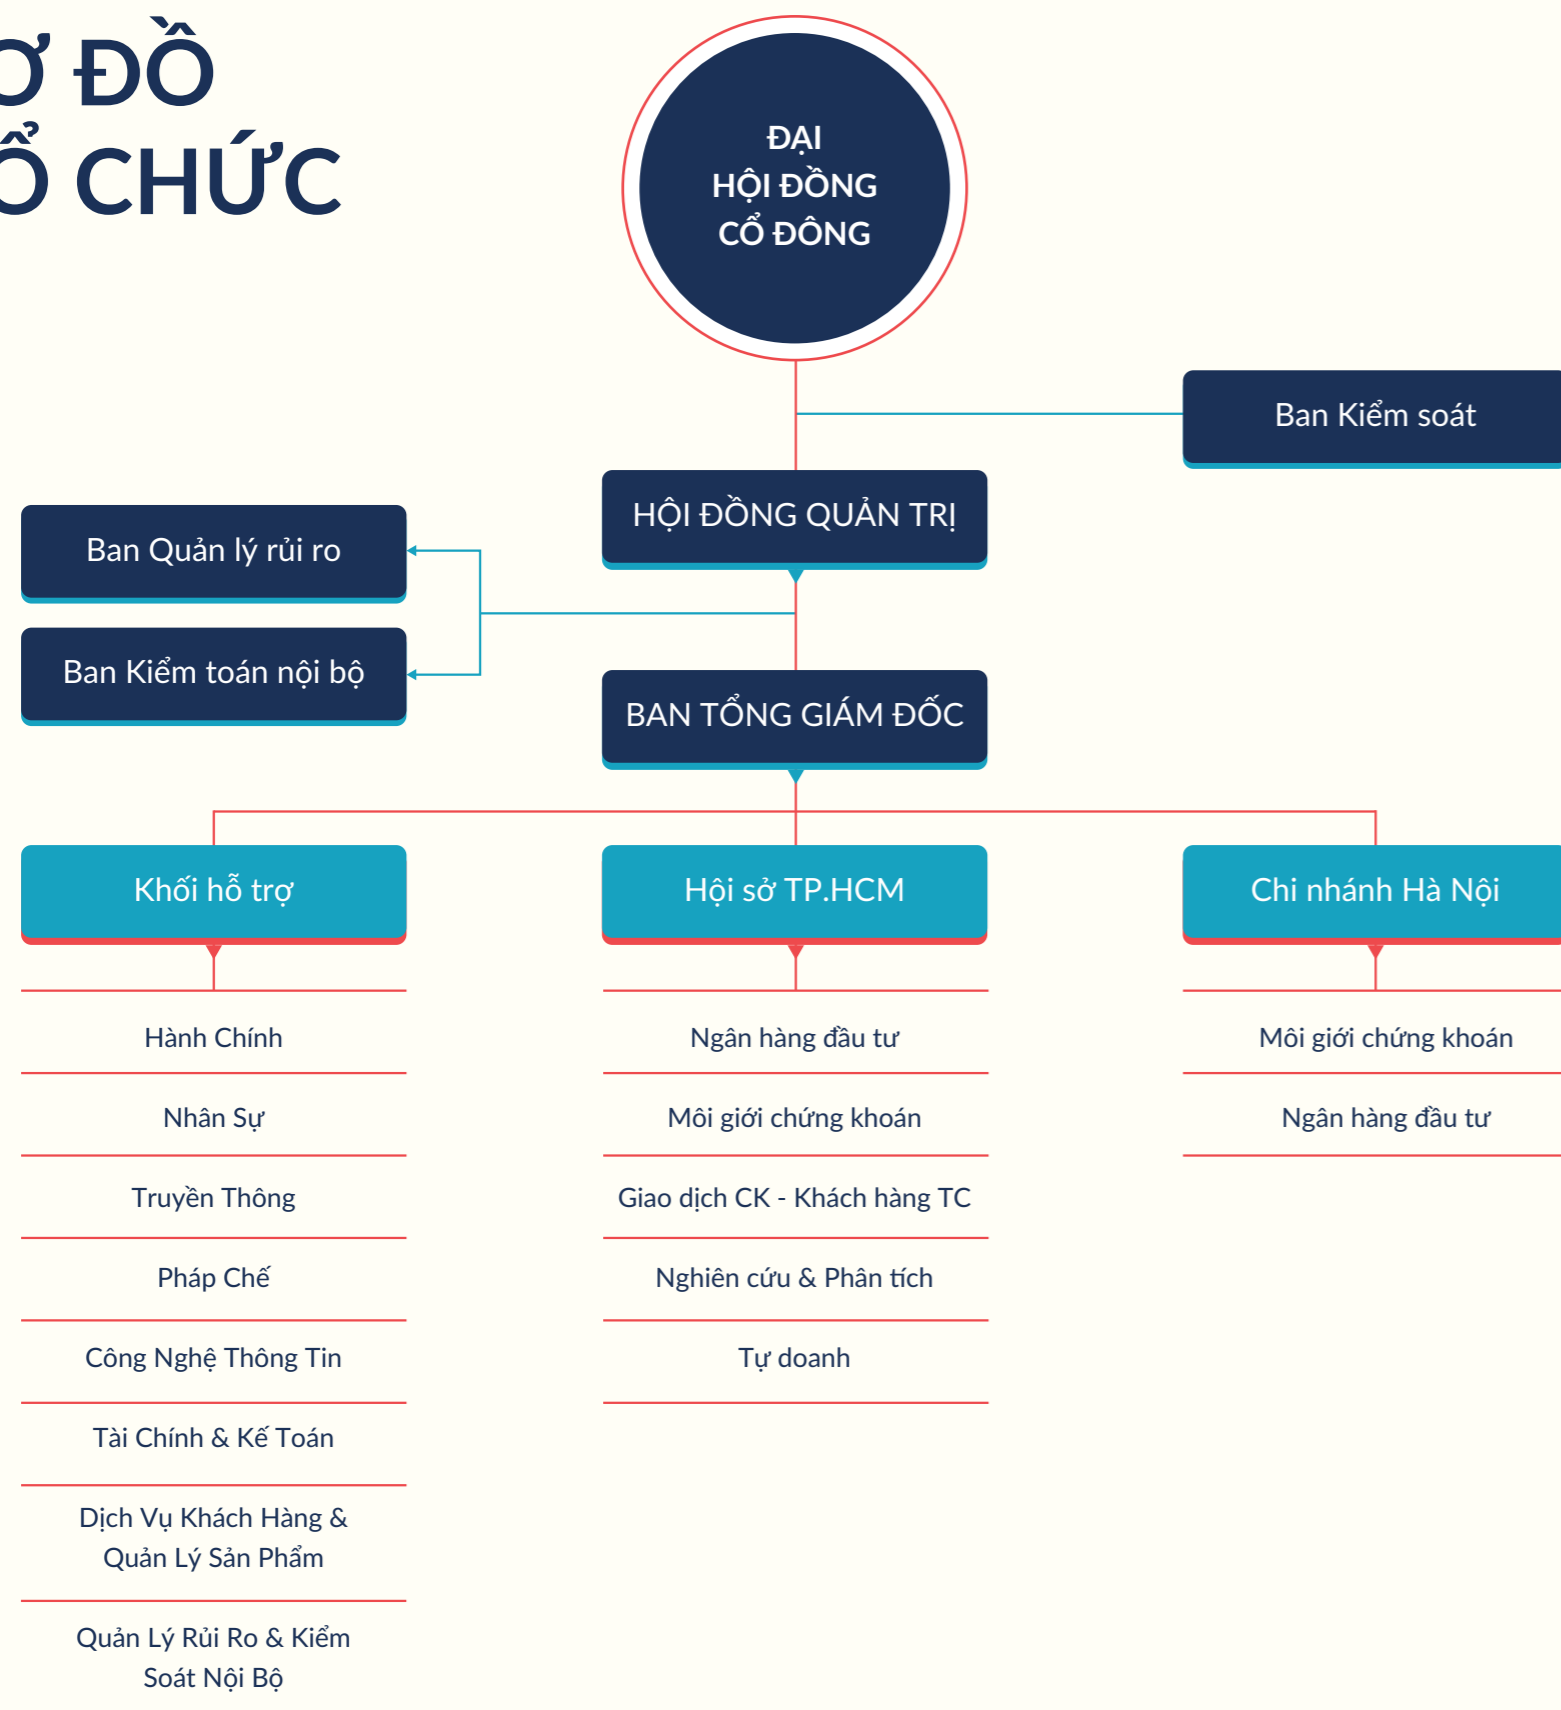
Ơ ĐỒ
Ổ CHỨC

ĐẠI
HỘI ĐỒNG
CỔ ĐÔNG

Ban Kiểm soát

HỘI ĐỒNG QUẢN TRỊ

Ban Quản lý rủi ro

Ban Kiểm toán nội bộ

BAN TỔNG GIÁM ĐỐC

Khối hỗ trợ

Hành Chính

Nhân Sự

Truyền Thông

Pháp Chế

Công Nghệ Thông Tin

Tài Chính & Kế Toán

Dịch Vụ Khách Hàng & Quản Lý Sản Phẩm

Quản Lý Rủi Ro & Kiểm Soát Nội Bộ

Hội sở TP.HCM

Ngân hàng đầu tư

Môi giới chứng khoán

Giao dịch CK - Khách hàng TC

Nghiên cứu & Phân tích

Tự doanh

Chi nhánh Hà Nội

Môi giới chứng khoán

Ngân hàng đầu tư